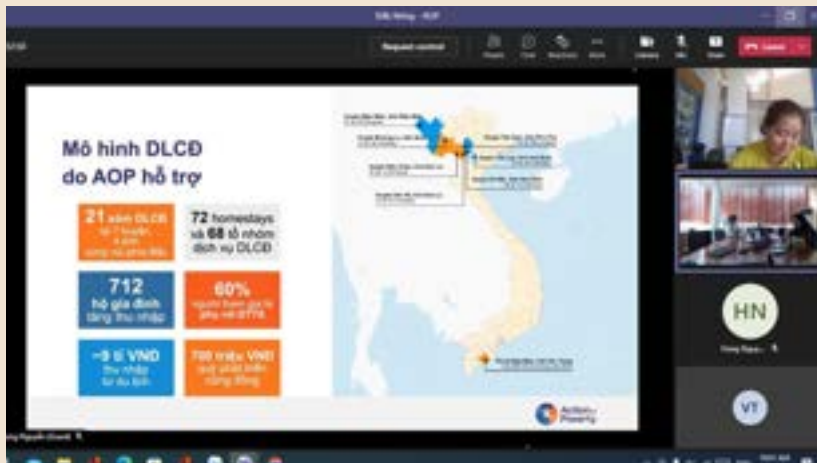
Request control

Leave

Mô hình DLCĐ do AOP hỗ trợ

21 xã DLCĐ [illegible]

72 homestays và 68 tổ nhóm dịch vụ DLCĐ

712 hộ gia đình tăng thu nhập

60% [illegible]

~9 tỉ VND thu nhập từ du lịch

700 triệu VND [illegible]

HN

VT

Action Poverty